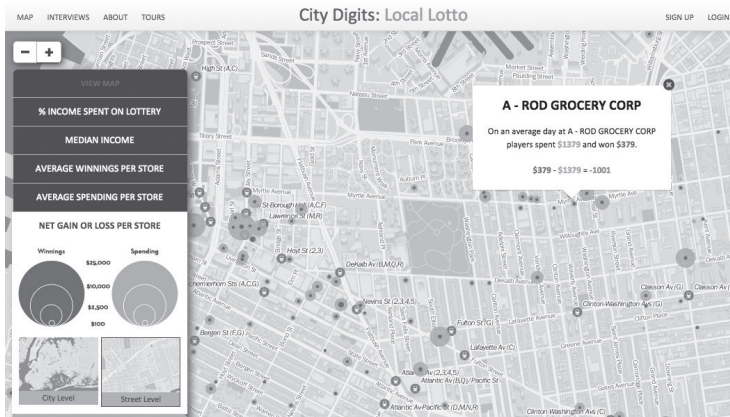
MAP INTERVIEWS ABOUT TOURS

City Digits: Local Lotto

SIGN UP LOGIN

−
+

VIEW MAP

% INCOME SPENT ON LOTTERY

MEDIAN INCOME

AVERAGE WINNINGS PER STORE

AVERAGE SPENDING PER STORE

NET GAIN OR LOSS PER STORE

Winnings

Spending

$25,000

$10,000

$2,500

$100

City Level

Street Level

A - ROD GROCERY CORP

On an average day at A - ROD GROCERY CORP players spent $1379 and won $379.

$379 - $1379 = -1001

High St (A,C)

York St (F)

Jay St - Borough Hall (A,C,F)

Lawrence St (M,R)

Hoyt St (2,3)

DeKalb Av (B,M,Q,R)

Hoyt - Schermerhorn Sts (A,C,G)

Nevins St (2,3,4,5)

Bergen St (F,G)

Fulton St (G)

Lafayette Av (C)

Atlantic Av (2,3,4,5)

Atlantic Av (B,Q) / Pacific St

Atlantic Av-Pacific St (D,M,N,R)

Clinton-Washington Av (G)

Clinton-Washington Avs (C)

Classon Av (G)

Myrtle Av

Willoughby Av